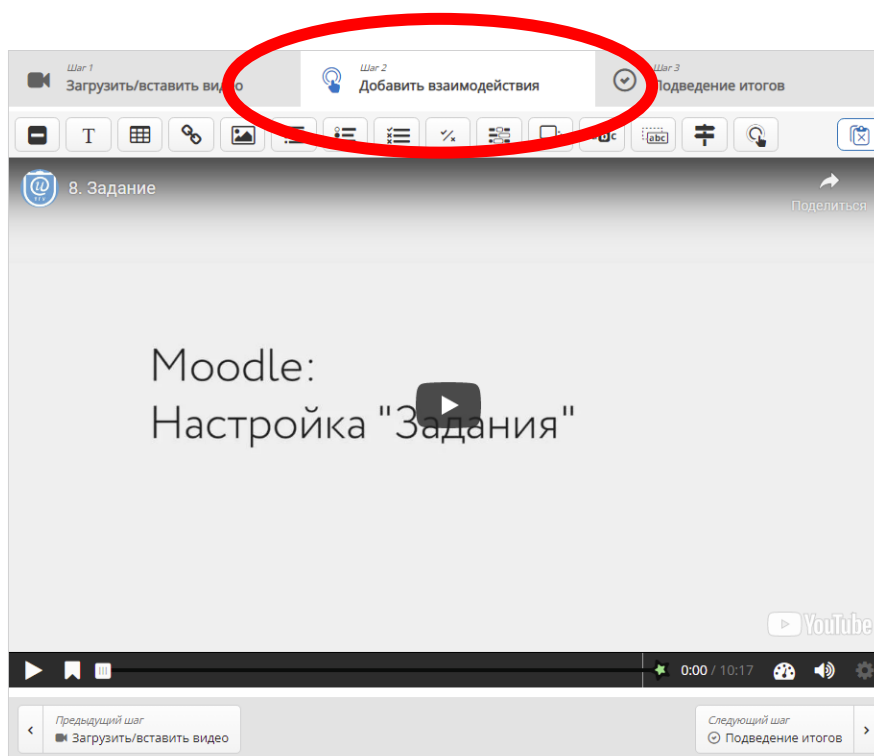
Шаг 1
Загрузить/вставить видео

Шаг 2
Добавить взаимодействия

Шаг 3
Подведение итогов

T

abc

8. Задание

Поделиться

Moodle:
Настройка "Задания"

YouTube

0:00 / 10:17

Предыдущий шаг
Загрузить/вставить видео

Следующий шаг
Подведение итогов